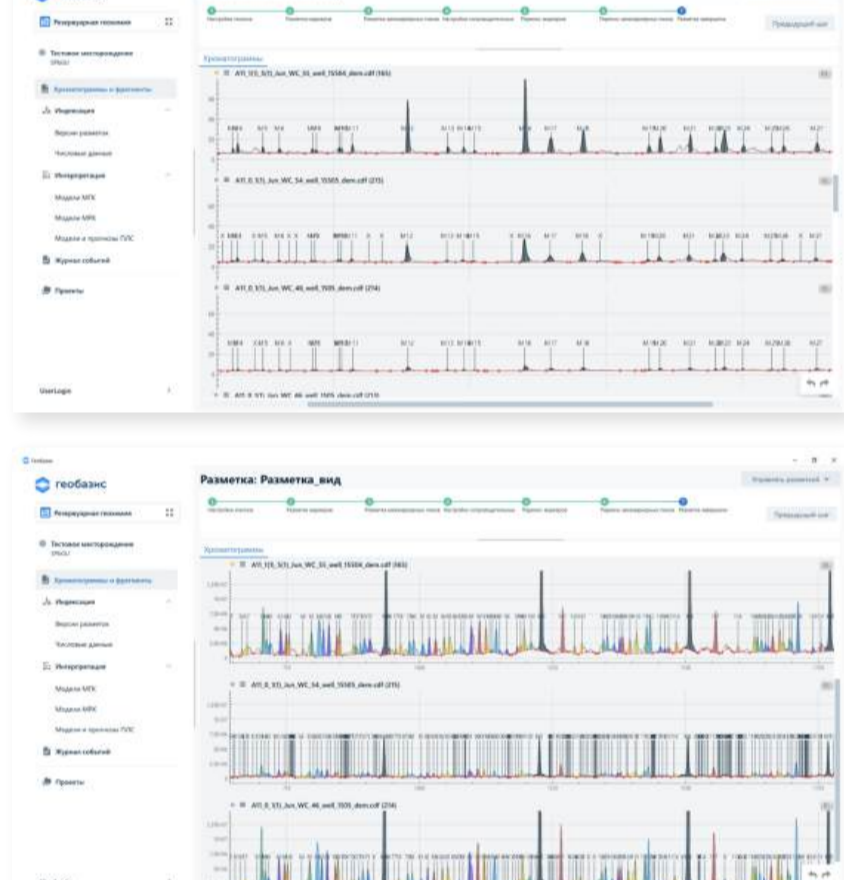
Резервуарная геохимия

Тестовое месторождение

Хроматограммы и фрагменты

Индексация

Версии разметок

Числовые данные

Интерпретация

Модели МГК

Модели МРК

Модели и прогнозы ГИС

Журнал событий

Проекты

UserLogin

Предыдущий шаг

Хроматограммы

A11_1(1)_1(1)_Jun_WC_51_well_15584_dem.cdf (565)

A11_0_1(1)_Jun_WC_54_well_15565_dem.cdf (215)

A11_0_1(1)_Jun_WC_46_well_1505_dem.cdf (214)

геобазис

Разметка: Разметка_вид

Управлять разметкой

Резервуарная геохимия

Тестовое месторождение

Хроматограммы и фрагменты

Индексация

Версии разметок

Числовые данные

Интерпретация

Модели МГК

Модели МРК

Модели и прогнозы ГИС

Журнал событий

Проекты

Предыдущий шаг

Хроматограммы

A11_1(1)_1(1)_Jun_WC_51_well_15584_dem.cdf (565)

A11_0_1(1)_Jun_WC_54_well_15565_dem.cdf (215)

A11_0_1(1)_Jun_WC_46_well_1505_dem.cdf (214)